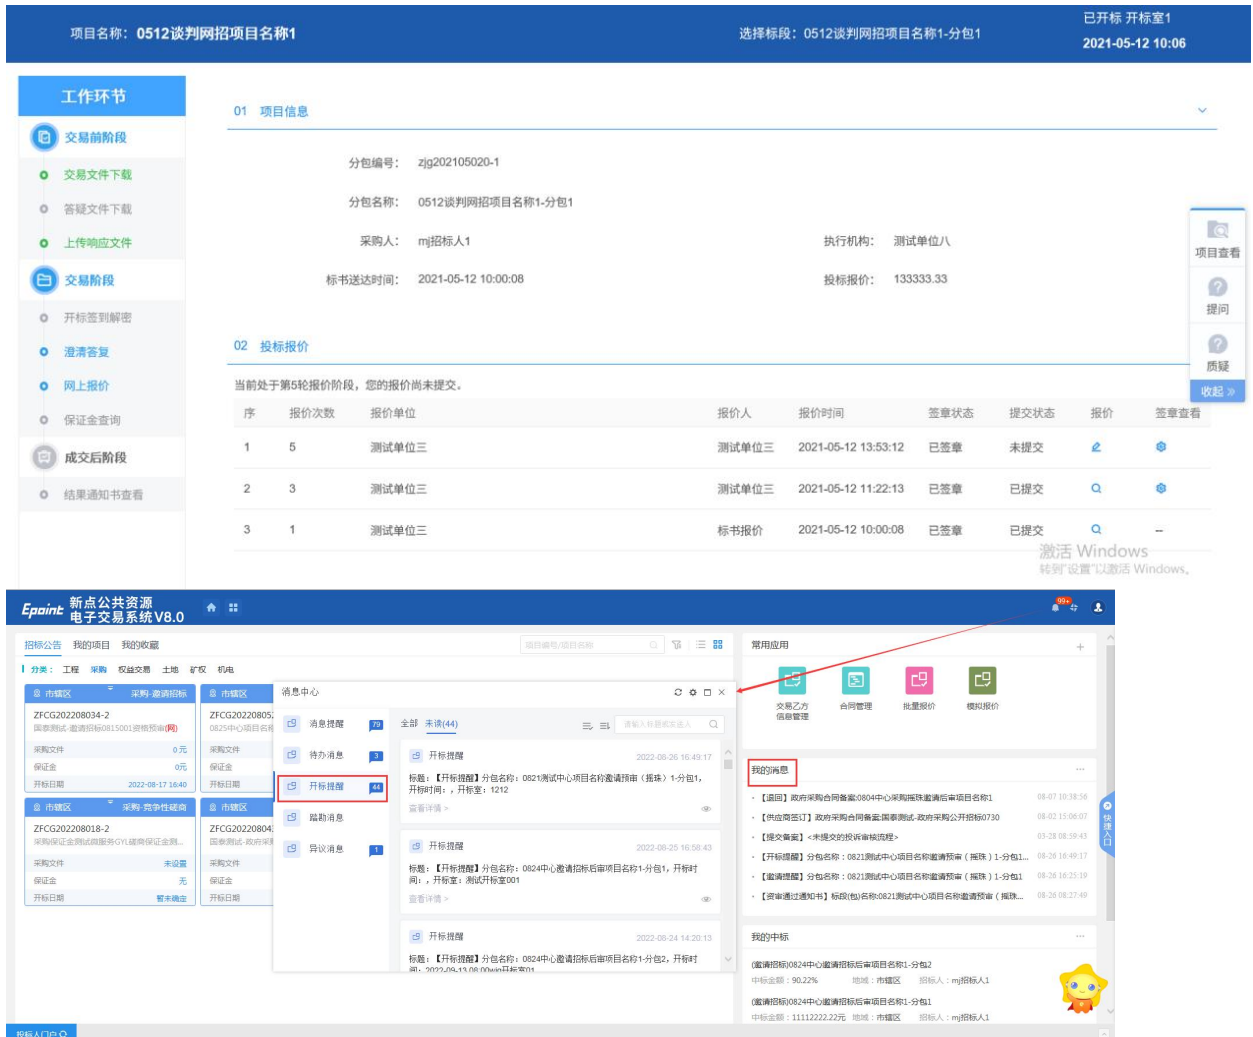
项目名称：0512谈判网招项目名称1

选择标段：0512谈判网招项目名称1-分包1

已开标 开标室1
2021-05-12 10:06

工作环节

交易前阶段
交易文件下载
答疑文件下载
上传响应文件

交易阶段
开标签到解密
澄清答复
网上报价
保证金查询

成交后阶段
结果通知书查看

01 项目信息

分包编号： zjg202105020-1

分包名称： 0512谈判网招项目名称1-分包1

采购人： mj招标人1

执行机构： 测试单位八

标书送达时间： 2021-05-12 10:00:08

投标报价： 133333.33

项目查看
提问
质疑
收起 »

02 投标报价

当前处于第5轮报价阶段，您的报价尚未提交。

| 序 | 报价次数 | 报价单位 | 报价人 | 报价时间 | 签章状态 | 提交状态 | 报价 | 签章查看 |
|---|---|---|---|---|---|---|---|---|
| 1 | 5 | 测试单位三 | 测试单位三 | 2021-05-12 13:53:12 | 已签章 | 未提交 | | |
| 2 | 3 | 测试单位三 | 测试单位三 | 2021-05-12 11:22:13 | 已签章 | 已提交 | | |
| 3 | 1 | 测试单位三 | 标书报价 | 2021-05-12 10:00:08 | 已签章 | 已提交 | | – |

激活 Windows
转到"设置"以激活 Windows。

Epoint 新点公共资源 电子交易系统V8.0

99+

招标公告 我的项目 我的收藏

项目编号/项目名称

分类： 工程 采购 权益交易 土地 矿权 机电

市辖区 采购-邀请招标
ZFCG202208034-2
国泰测试-邀请招标0815001资格预审(网)
采购文件 0元
保证金 0元
开标日期 2022-08-17 16:40

市辖区
ZFCG20220805
0825中心项目名称
采购文件
保证金
开标日期

市辖区 采购-竞争性磋商
ZFCG202208018-2
采购保证金测试跟服务GYL磋商保证金测...
采购文件 未设置
保证金 无
开标日期 暂未确定

市辖区
ZFCG20220804
国泰测试-政府采
采购文件
保证金
开标日期

消息中心

消息提醒 79
待办消息 3
开标提醒 44
踏勘消息
异议消息 1

全部 未读(44)

请输入标题或发送人

开标提醒 2022-08-26 16:49:17
标题：【开标提醒】分包名称：0821测试中心项目名称邀请预审（摇珠）1-分包1，开标时间：，开标室：1212
查看详情 >

开标提醒 2022-08-25 16:58:43
标题：【开标提醒】分包名称：0824中心邀请招标后审项目名称1-分包1，开标时间：，开标室：测试开标室001
查看详情 >

开标提醒 2022-08-24 14:20:13
标题：【开标提醒】分包名称：0824中心邀请招标后审项目名称1-分包2，开标时间：2022-09-13 08:00wig开标室01

常用应用

交易乙方信息管理
合同管理
批量报价
模拟报价

我的消息

·【退回】政府采购合同备案:0804中心采购摇珠邀请后审项目名称1 08-07 10:38:56
·【供应商签订】政府采购合同备案:国泰测试-政府采购公开招标0730 08-02 15:06:07
·【提交备案】<未提交的投诉审核流程> 03-28 08:59:43
·【开标提醒】分包名称：0821测试中心项目名称邀请预审（摇珠）1-分包1... 08-26 16:49:17
·【邀请提醒】分包名称：0821测试中心项目名称邀请预审（摇珠）1-分包1 08-26 16:25:19
·【资审通过通知书】标段(包)名称:0821测试中心项目名称邀请预审（摇珠... 08-26 08:27:49

快捷入口

我的中标

(邀请招标)0824中心邀请招标后审项目名称1-分包2
中标金额：90.22% 地域：市辖区 招标人：mj招标人1

(邀请招标)0824中心邀请招标后审项目名称1-分包1
中标金额：11112222.22元 地域：市辖区 招标人：mj招标人1

投标人口自